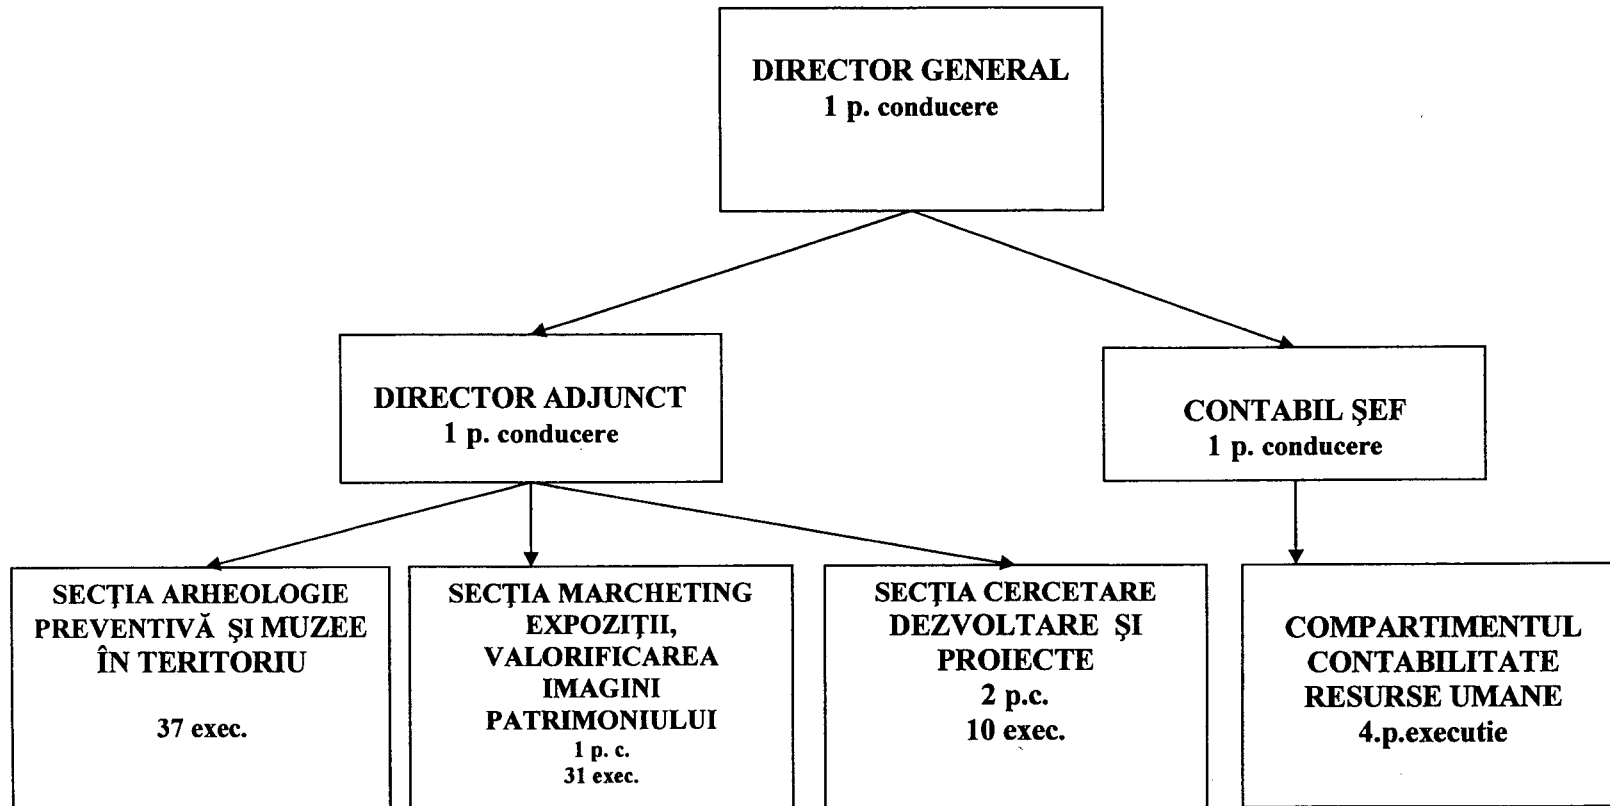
DIRECTOR GENERAL
1 p. conducere

DIRECTOR ADJUNCT
1 p. conducere

CONTABIL ŞEF
1 p. conducere

SECŢIA ARHEOLOGIE PREVENTIVĂ ŞI MUZEE ÎN TERITORIU

37 exec.

SECŢIA MARCHETING EXPOZIŢII, VALORIFICAREA IMAGINI PATRIMONIULUI
1 p. c.
31 exec.

SECŢIA CERCETARE DEZVOLTARE ŞI PROIECTE
2 p.c.
10 exec.

COMPARTIMENTUL CONTABILITATE RESURSE UMANE
4.p.executie